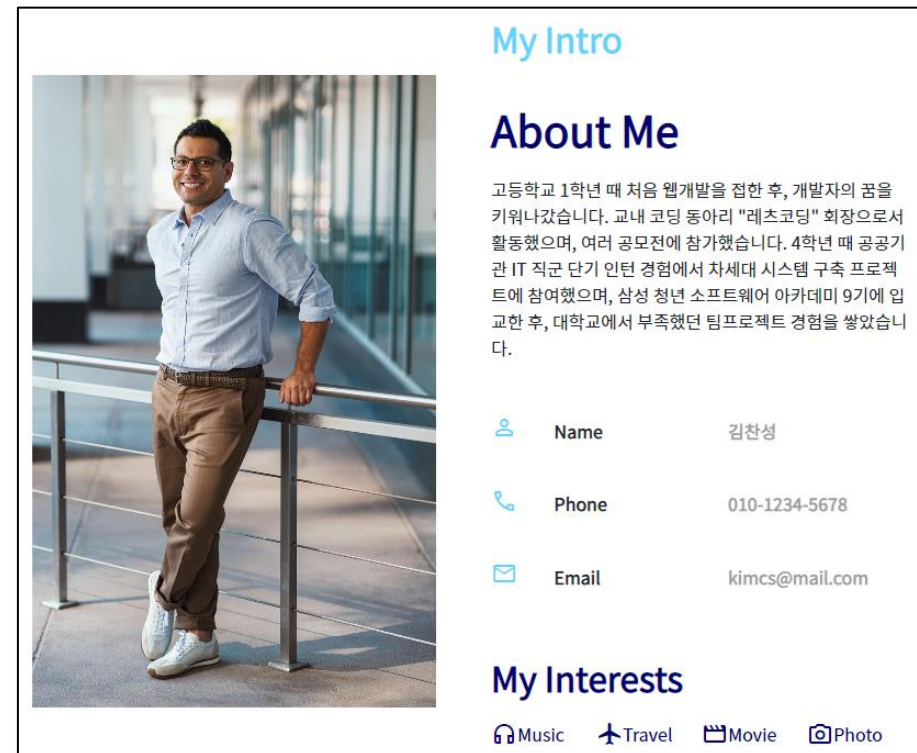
My Intro

About Me

고등학교 1학년 때 처음 웹개발을 접한 후, 개발자의 꿈을 키워나갔습니다. 교내 코딩 동아리 "레츠코딩" 회장으로서 활동했으며, 여러 공모전에 참가했습니다. 4학년 때 공공기관 IT 직군 단기 인턴 경험에서 차세대 시스템 구축 프로젝트에 참여했으며, 삼성 청년 소프트웨어 아카데미 9기에 입교한 후, 대학교에서 부족했던 팀프로젝트 경험을 쌓았습니다.

| | | |
|---|---|---|
| | Name | 김찬성 |
| | Phone | 010-1234-5678 |
| | Email | kimcs@mail.com |

My Interests

Music Travel Movie Photo